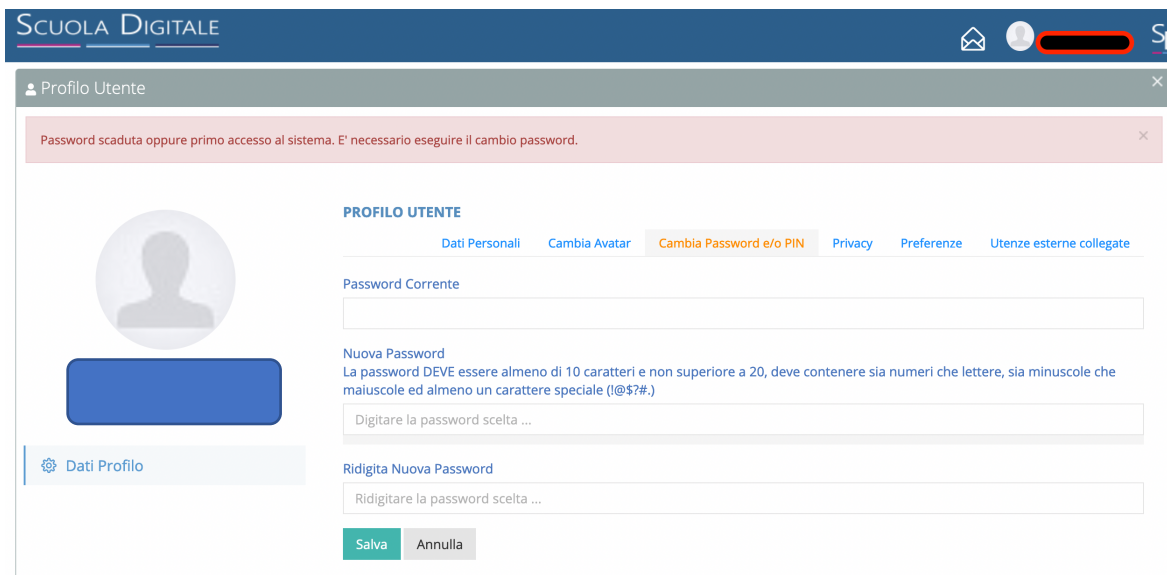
SCUOLA DIGITALE

Profilo Utente

Password scaduta oppure primo accesso al sistema. E' necessario eseguire il cambio password.

×

PROFILO UTENTE

Dati Personali | Cambia Avatar | Cambia Password e/o PIN | Privacy | Preferenze | Utenze esterne collegate

Password Corrente

Nuova Password
La password DEVE essere almeno di 10 caratteri e non superiore a 20, deve contenere sia numeri che lettere, sia minuscole che maiuscole ed almeno un carattere speciale (!@$?#.)

Digitare la password scelta ...

Dati Profilo

Ridigita Nuova Password

Ridigitare la password scelta ...

Salva Annulla